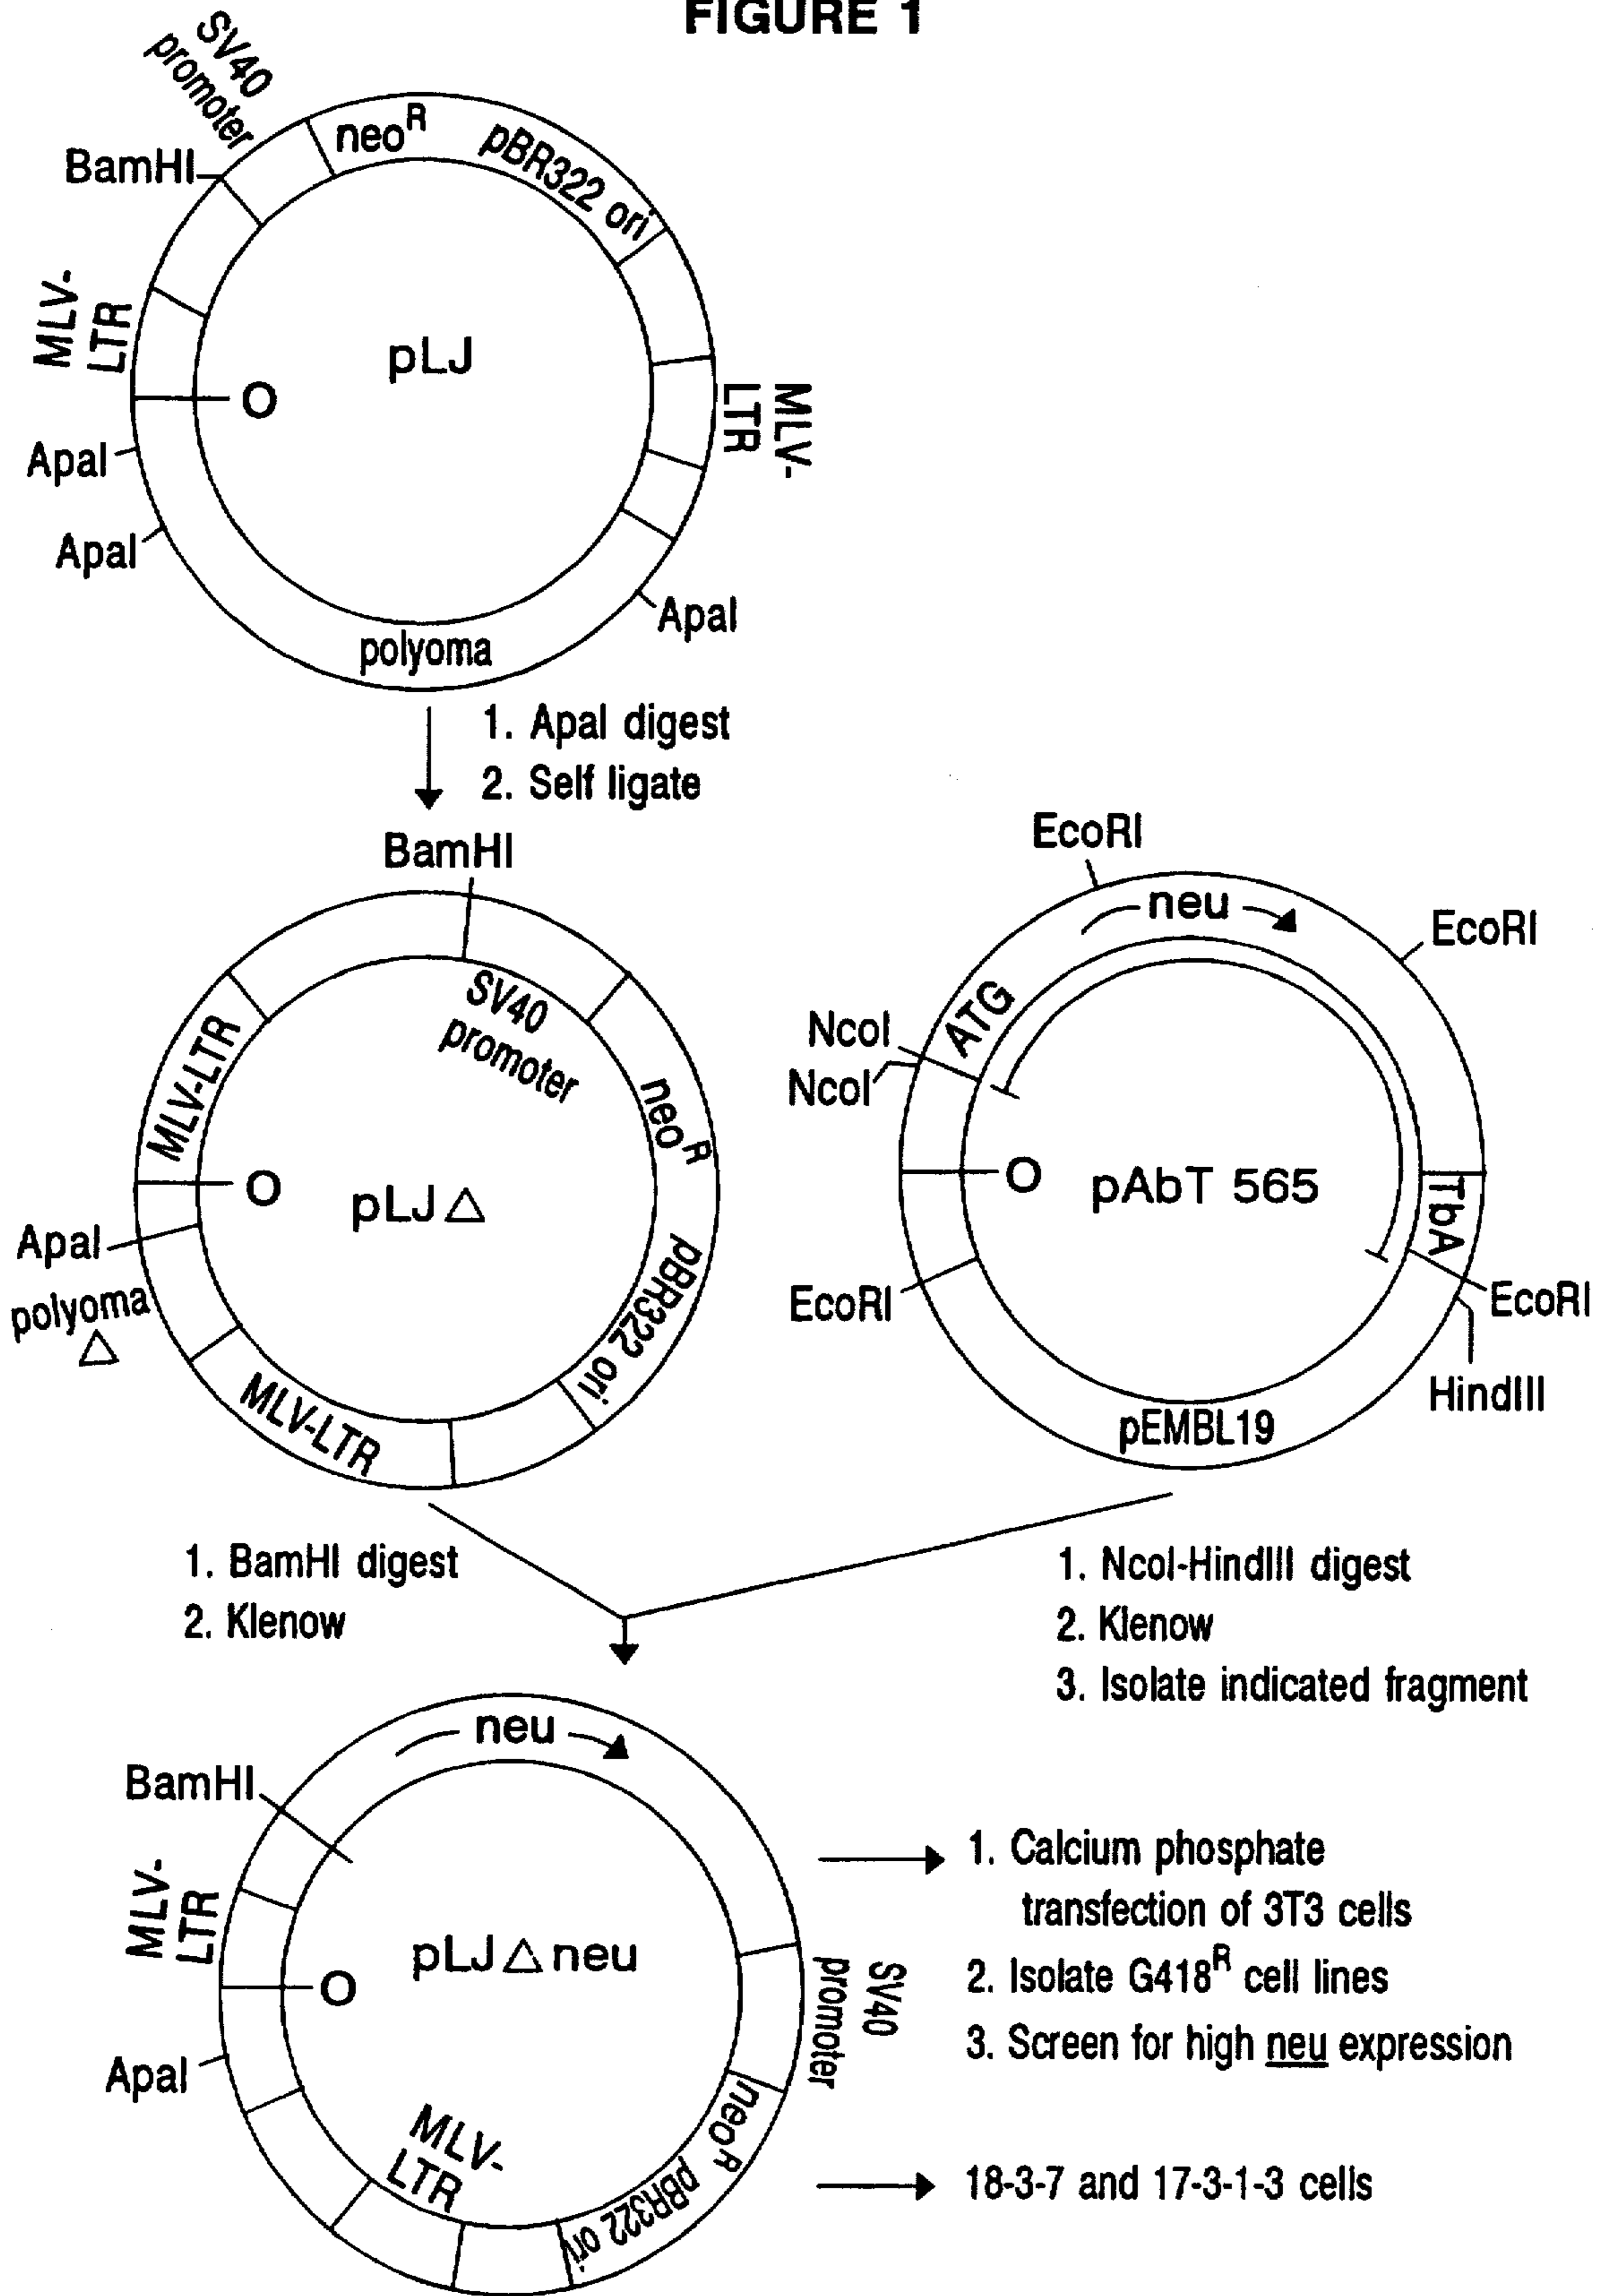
FIGURE 1

SV40 promoter
neo$^R$
pBR322 ori
BamHI
MLV-LTR
pLJ
O
MLV-LTR
ApaI
ApaI
ApaI
polyoma

1. ApaI digest
2. Self ligate

BamHI
SV40 promoter
MLV-LTR
neo$^R$
O
pLJ△
ApaI
polyoma △
pBR322 ori
MLV-LTR

EcoRI
neu
EcoRI
NcoI
ATG
NcoI
O
pAbT 565
TbA
EcoRI
EcoRI
HindIII
pEMBL19

1. BamHI digest
2. Klenow

1. NcoI-HindIII digest
2. Klenow
3. Isolate indicated fragment

neu
BamHI
MLV-LTR
pLJ△neu
O
SV40 promoter
ApaI
MLV-LTR
neo$^R$
pBR322 ori

1. Calcium phosphate transfection of 3T3 cells
2. Isolate G418$^R$ cell lines
3. Screen for high neu expression

18-3-7 and 17-3-1-3 cells